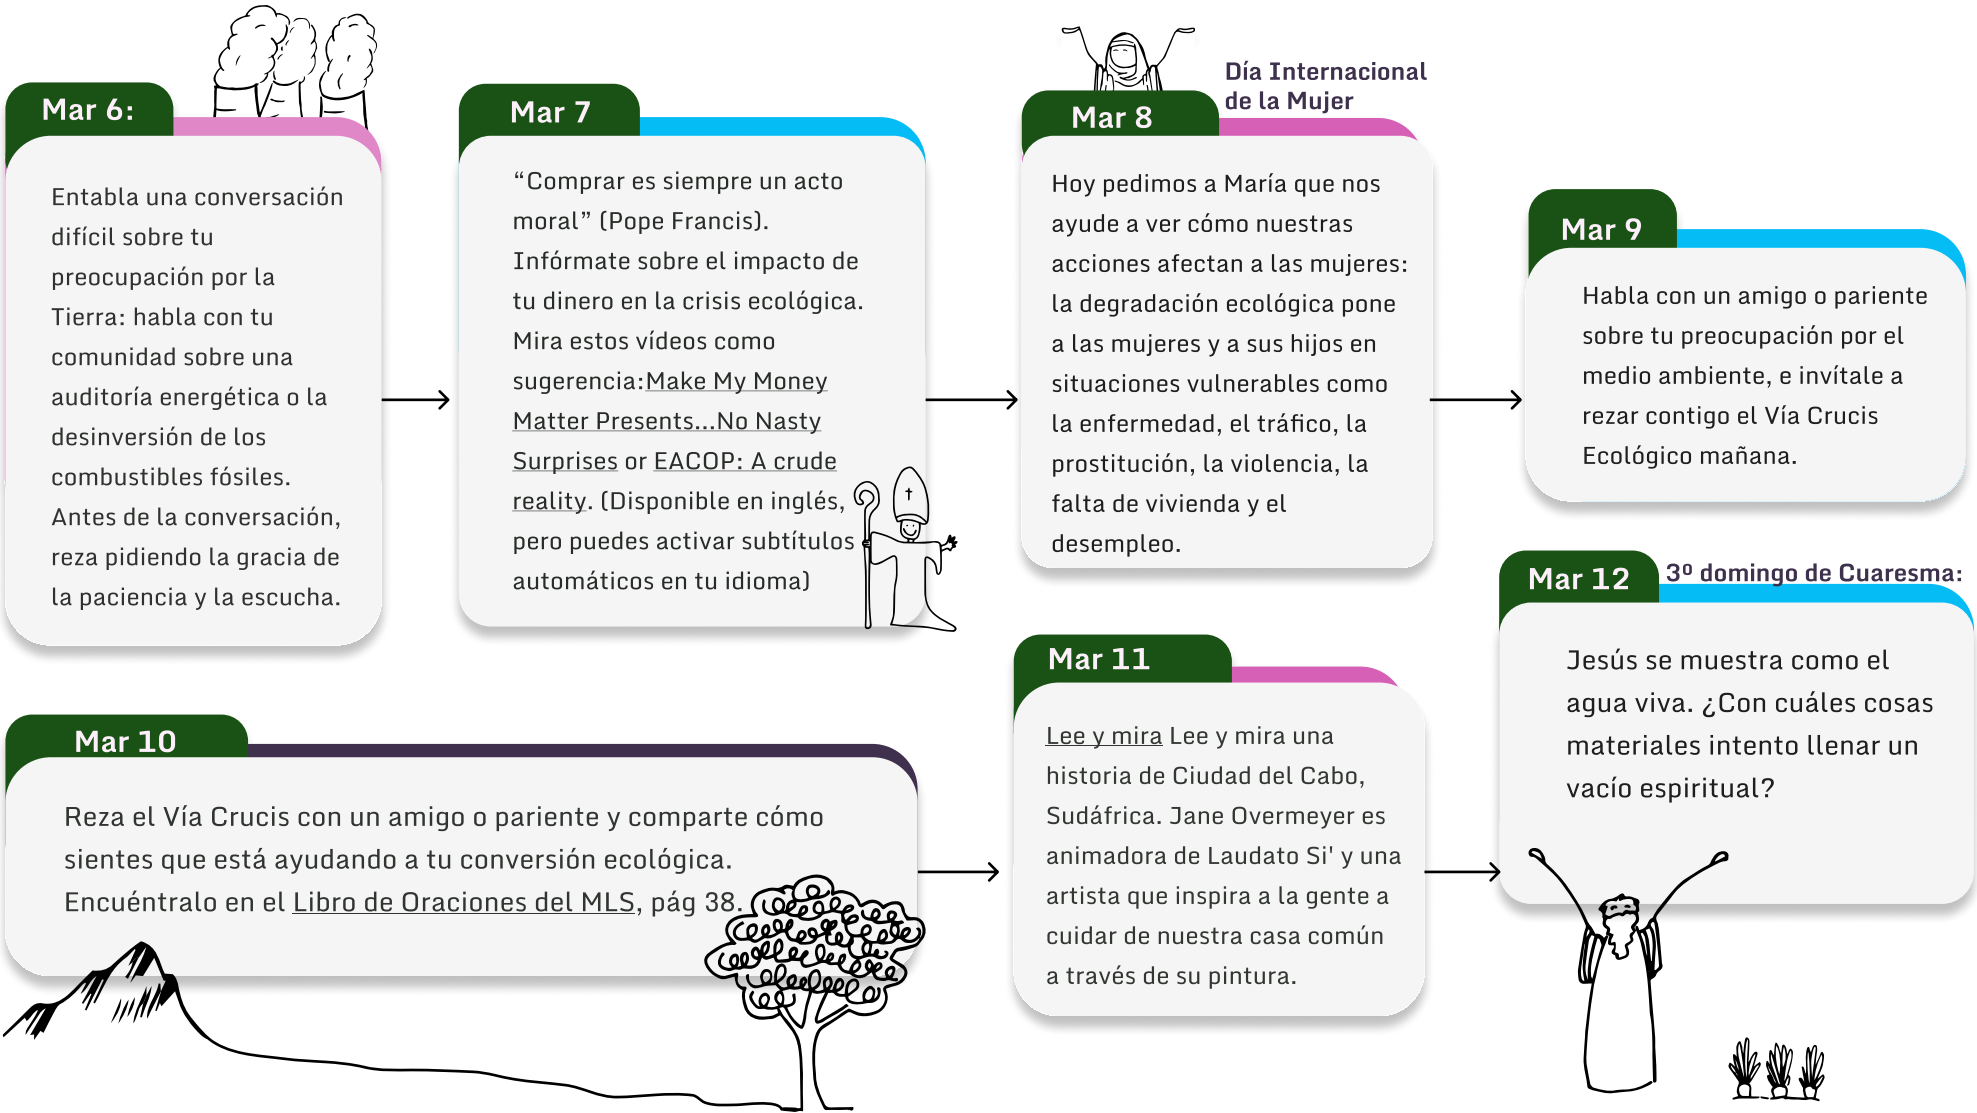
Mar 6:

Entabla una conversación difícil sobre tu preocupación por la Tierra: habla con tu comunidad sobre una auditoría energética o la desinversión de los combustibles fósiles. Antes de la conversación, reza pidiendo la gracia de la paciencia y la escucha.

Mar 7

"Comprar es siempre un acto moral" (Pope Francis). Infórmate sobre el impacto de tu dinero en la crisis ecológica. Mira estos vídeos como sugerencia:Make My Money Matter Presents...No Nasty Surprises or EACOP: A crude reality. (Disponible en inglés, pero puedes activar subtítulos automáticos en tu idioma)

Día Internacional de la Mujer

Mar 8

Hoy pedimos a María que nos ayude a ver cómo nuestras acciones afectan a las mujeres: la degradación ecológica pone a las mujeres y a sus hijos en situaciones vulnerables como la enfermedad, el tráfico, la prostitución, la violencia, la falta de vivienda y el desempleo.

Mar 9

Habla con un amigo o pariente sobre tu preocupación por el medio ambiente, e invítale a rezar contigo el Vía Crucis Ecológico mañana.

Mar 12

3º domingo de Cuaresma:

Jesús se muestra como el agua viva. ¿Con cuáles cosas materiales intento llenar un vacío espiritual?

Mar 10

Reza el Vía Crucis con un amigo o pariente y comparte cómo sientes que está ayudando a tu conversión ecológica. Encuéntralo en el Libro de Oraciones del MLS, pág 38.

Mar 11

Lee y mira Lee y mira una historia de Ciudad del Cabo, Sudáfrica. Jane Overmeyer es animadora de Laudato Si' y una artista que inspira a la gente a cuidar de nuestra casa común a través de su pintura.